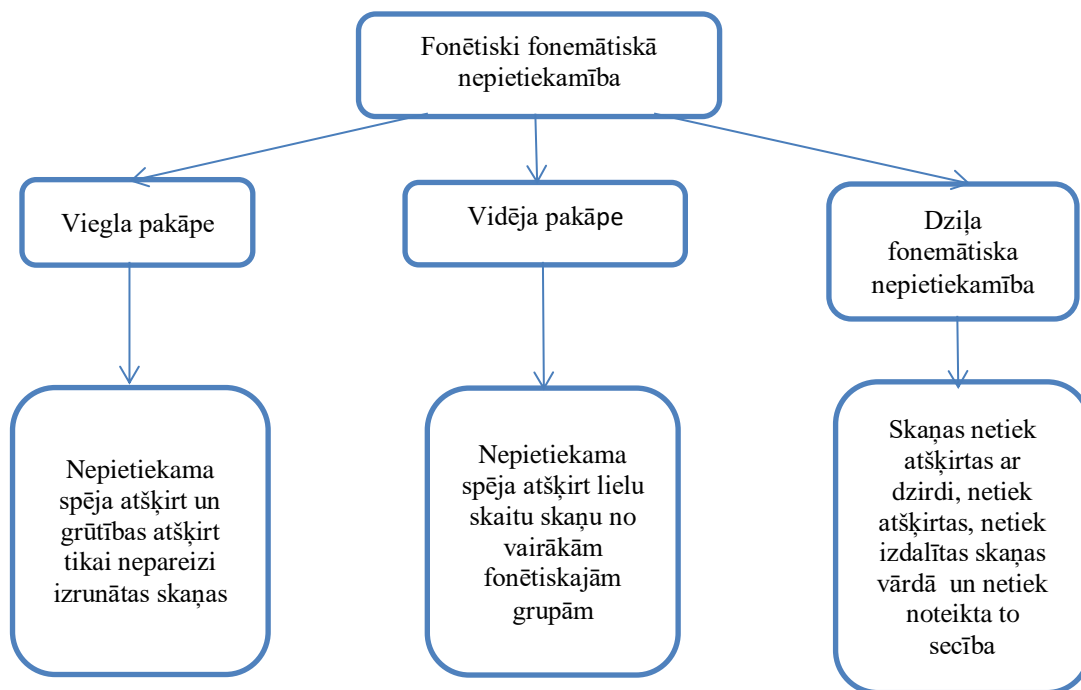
Fonētiski fonemātiskā nepietiekamība

Viegla pakāpe

Vidēja pakāpe

Dziļa fonemātiska nepietiekamība

Nepietiekama spēja atšķirt un grūtības atšķirt tikai nepareizi izrunātas skaņas

Nepietiekama spēja atšķirt lielu skaitu skaņu no vairākām fonētiskajām grupām

Skaņas netiek atšķirtas ar dzirdi, netiek atšķirtas, netiek izdalītas skaņas vārdā un netiek noteikta to secība